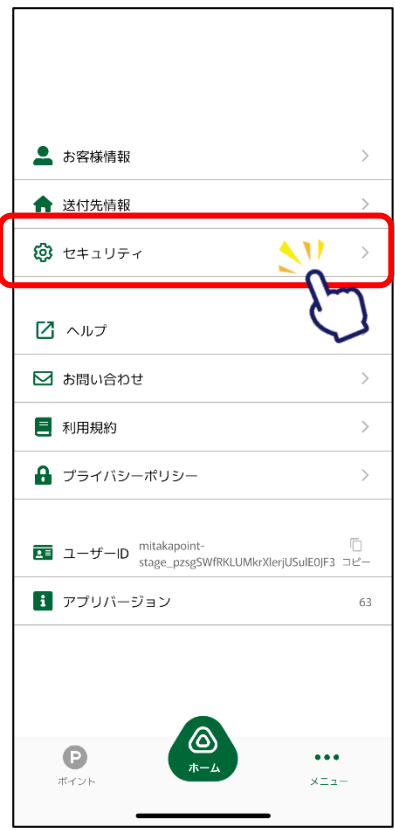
お客様情報

送付先情報

セキュリティ

ヘルプ

お問い合わせ

利用規約

プライバシーポリシー

ユーザーID mitakapoint-stage_pzsgSWfRKLUMkrXlerjUSulE0JF3 コピー

アプリバージョン 63

P
ポイント

ホーム

メニュー